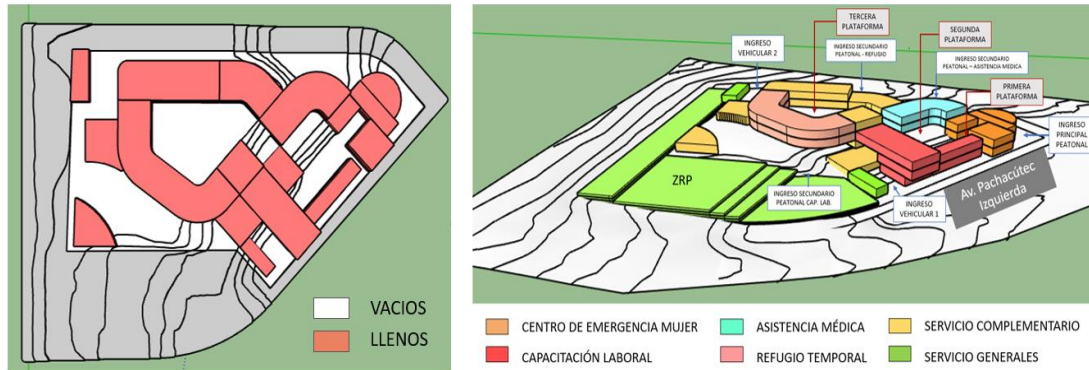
VACIOS
LLENOS

TERCERA PLATAFORMA
SEGUNDA PLATAFORMA
INGRESO VEHICULAR 2
INGRESO SECUNDARIO PEATONAL - REFUGIO
INGRESO SECUNDARIO PEATONAL – ASISTENCIA MÉDICA
PRIMERA PLATAFORMA
INGRESO PRINCIPAL PEATONAL
ZRP
INGRESO SECUNDARIO PEATONAL CAP. LAB.
INGRESO VEHICULAR 1
Av. Pachacútec Izquierda

CENTRO DE EMERGENCIA MUJER
ASISTENCIA MÉDICA
SERVICIO COMPLEMENTARIO
CAPACITACIÓN LABORAL
REFUGIO TEMPORAL
SERVICIO GENERALES